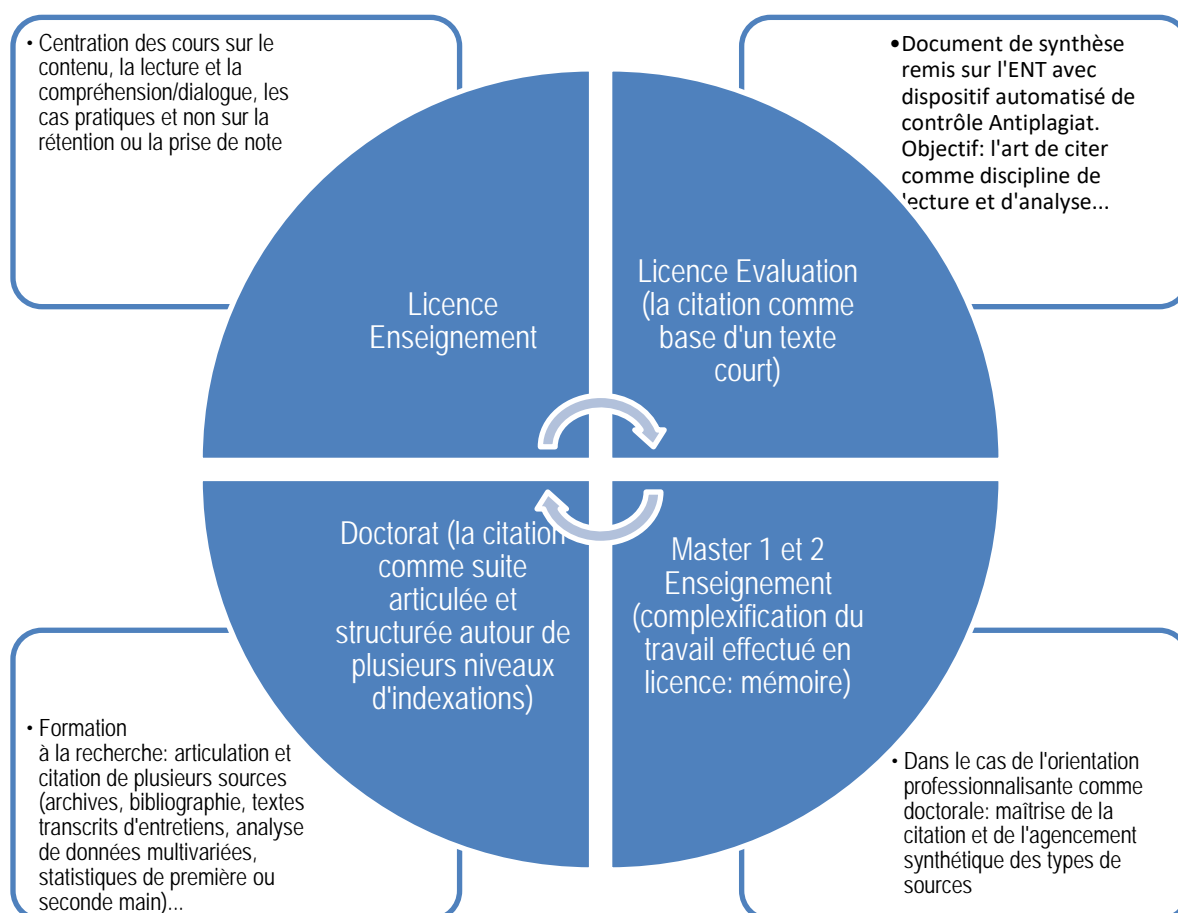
• Centration des cours sur le contenu, la lecture et la compréhension/dialogue, les cas pratiques et non sur la rétention ou la prise de note

•Document de synthèse remis sur l'ENT avec dispositif automatisé de contrôle Antiplagiat. Objectif: l'art de citer comme discipline de lecture et d'analyse...

Licence Enseignement

Licence Evaluation (la citation comme base d'un texte court)

Doctorat (la citation comme suite articulée et structurée autour de plusieurs niveaux d'indexations)

Master 1 et 2 Enseignement (complexification du travail effectué en licence: mémoire)

• Formation à la recherche: articulation et citation de plusieurs sources (archives, bibliographie, textes transcrits d'entretiens, analyse de données multivariées, statistiques de première ou seconde main)...

• Dans le cas de l'orientation professionnalisante comme doctorale: maîtrise de la citation et de l'agencement synthétique des types de sources